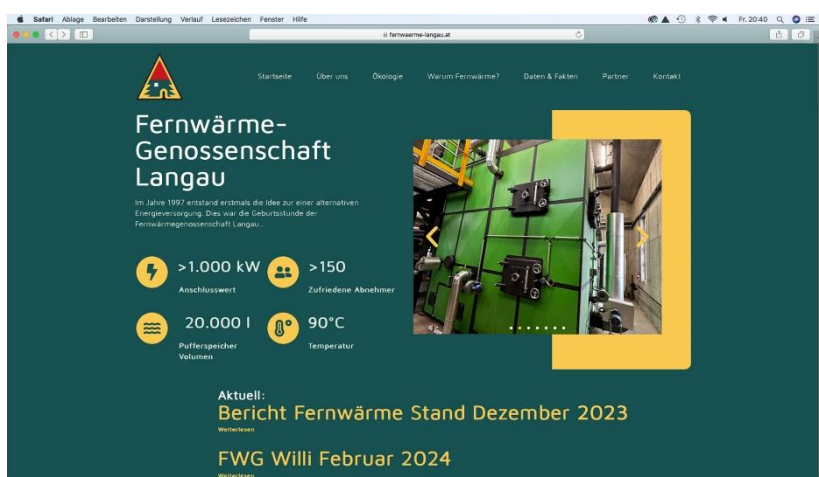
Safari Ablage Bearbeiten Darstellung Verlauf Lesezeichen Fenster Hilfe

Fr. 20:40

fernwaerme-langau.at

Startseite Über uns Ökologie Warum Fernwärme? Daten & Fakten Partner Kontakt

Fernwärme-Genossenschaft Langau

Im Jahre 1997 entstand erstmals die Idee zur einer alternativen Energieversorgung. Dies war die Geburtsstunde der Fernwärmegenossenschaft Langau...

>1.000 kW
Anschlusswert

>150
Zufriedene Abnehmer

20.000 l
Pufferspeicher Volumen

90°C
Temperatur

Aktuell:
Bericht Fernwärme Stand Dezember 2023
Weiterlesen

FWG Willi Februar 2024
Weiterlesen